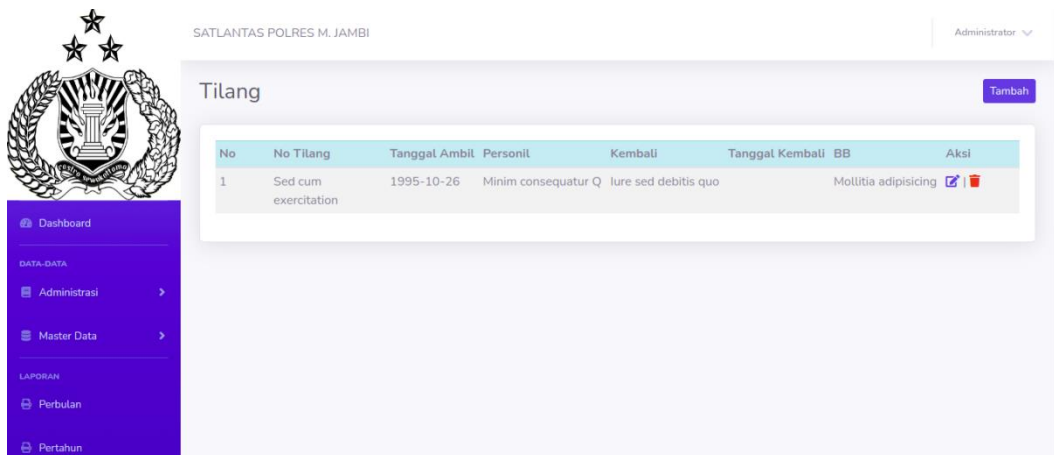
SATLANTAS POLRES M. JAMBI

Administrator

Dashboard

DATA-DATA

Administrasi

Master Data

LAPORAN

Perbulan

Pertahun

Tilang

Tambah

| No | No Tilang | Tanggal Ambil | Personil | Kembali | Tanggal Kembali | BB | Aksi |
|---|---|---|---|---|---|---|---|
| 1 | Sed cum exercitation | 1995-10-26 | Minim consequatur Q | Iure sed debitis quo | | Mollitia adipisicing | \| |